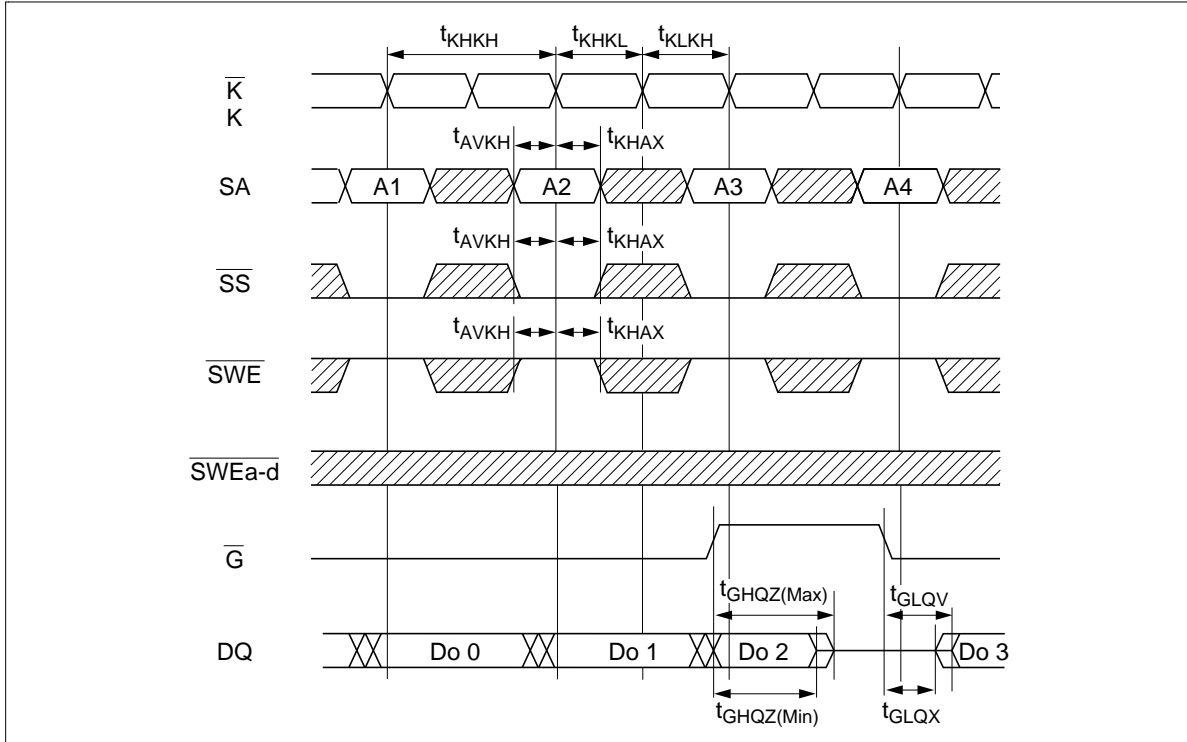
$t_{KHKH}$ $t_{KHKL}$ $t_{KLKH}$

$\overline{K}$
K

$t_{AVKH}$ $t_{KHAX}$

SA A1 A2 A3 A4

$t_{AVKH}$ $t_{KHAX}$

$\overline{SS}$

$t_{AVKH}$ $t_{KHAX}$

$\overline{SWE}$

$\overline{SWEa\text{-}d}$

$\overline{G}$

$t_{GHQZ(Max)}$ $t_{GLQV}$

DQ Do 0 Do 1 Do 2 Do 3

$t_{GHQZ(Min)}$ $t_{GLQX}$